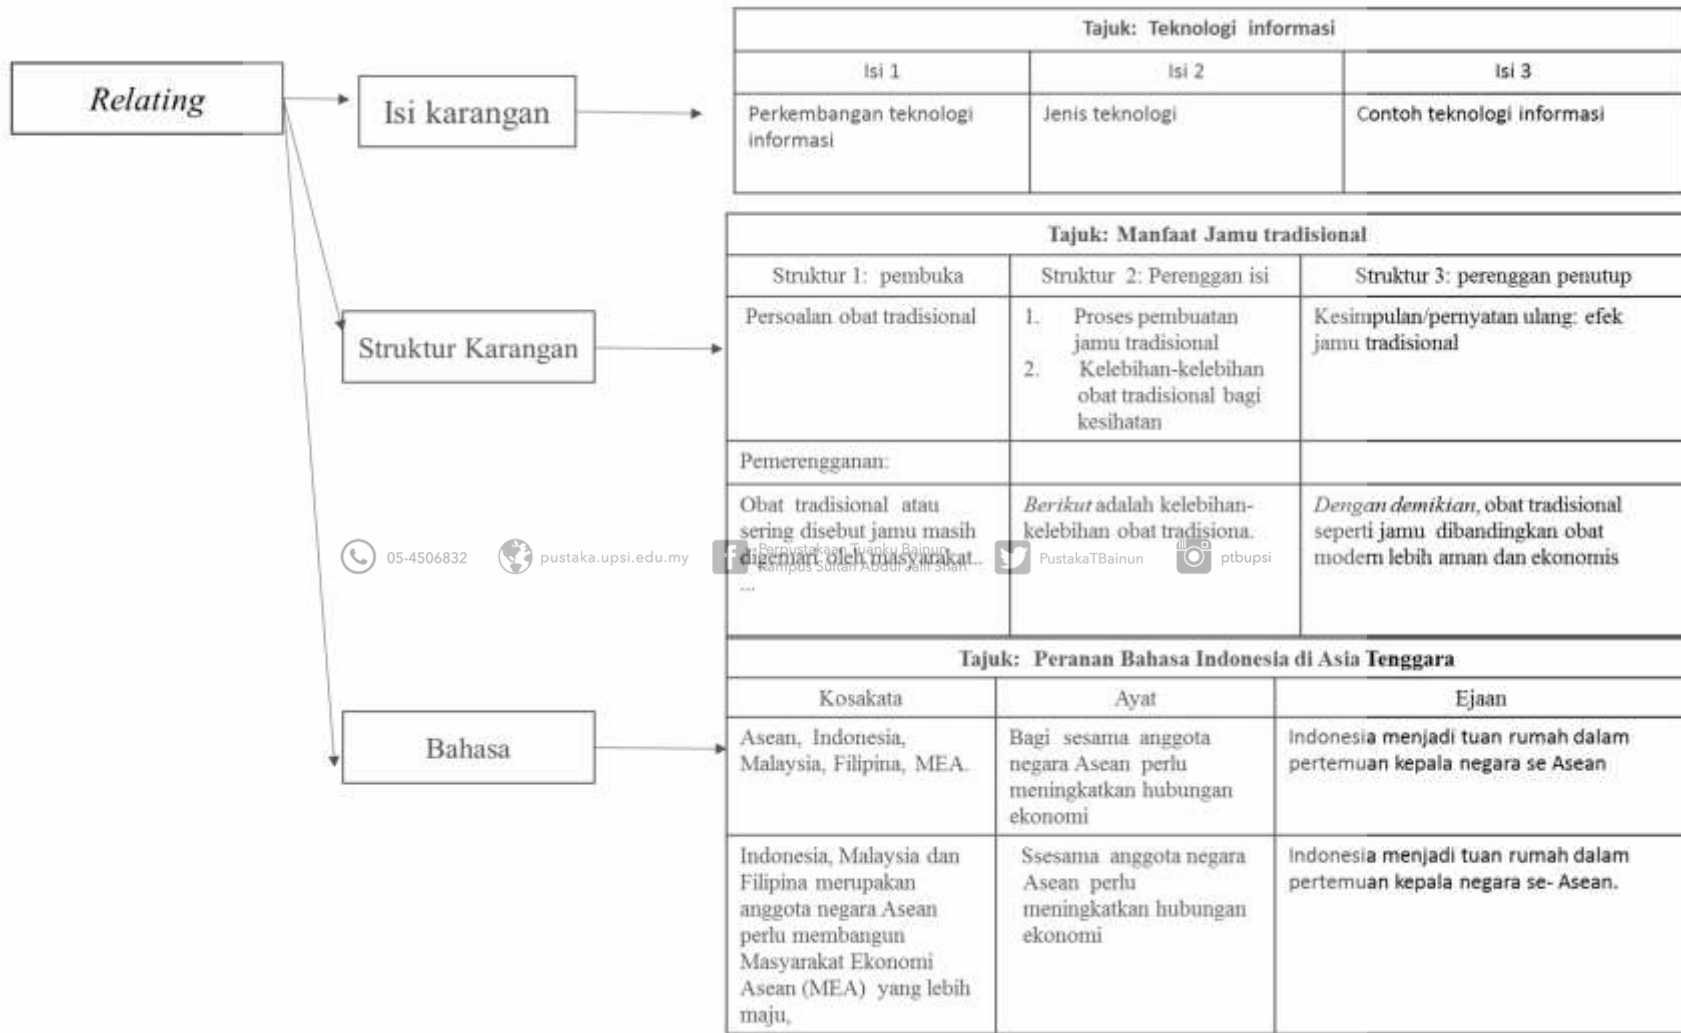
Relating

Isi karangan

Struktur Karangan

Bahasa

| Tajuk: Teknologi informasi | | |
|---|---|---|
| Isi 1 | Isi 2 | Isi 3 |
| Perkembangan teknologi informasi | Jenis teknologi | Contoh teknologi informasi |

| Tajuk: Manfaat Jamu tradisional | | |
|---|---|---|
| Struktur 1: pembuka | Struktur 2: Perenggan isi | Struktur 3: perenggan penutup |
| Persoalan obat tradisional | 1. Proses pembuatan jamu tradisional 2. Kelebihan-kelebihan obat tradisional bagi kesihatan | Kesimpulan/pernyatan ulang: efek jamu tradisional |
| Pemerengganan: | | |
| Obat tradisional atau sering disebut jamu masih digemari oleh masyarakat... ... | *Berikut* adalah kelebihan-kelebihan obat tradisiona. | *Dengan demikian*, obat tradisional seperti jamu dibandingkan obat modern lebih aman dan ekonomis |

05-4506832 pustaka.upsi.edu.my Perpustakaan Tuanku Bainun Kampus Sultan Abdul Jalil Shah PustakaTBainun ptbupsi

| Tajuk: Peranan Bahasa Indonesia di Asia Tenggara | | |
|---|---|---|
| Kosakata | Ayat | Ejaan |
| Asean, Indonesia, Malaysia, Filipina, MEA. | Bagi sesama anggota negara Asean perlu meningkatkan hubungan ekonomi | Indonesia menjadi tuan rumah dalam pertemuan kepala negara se Asean |
| Indonesia, Malaysia dan Filipina merupakan anggota negara Asean perlu membangun Masyarakat Ekonomi Asean (MEA) yang lebih maju, | Ssesama anggota negara Asean perlu meningkatkan hubungan ekonomi | Indonesia menjadi tuan rumah dalam pertemuan kepala negara se- Asean. |